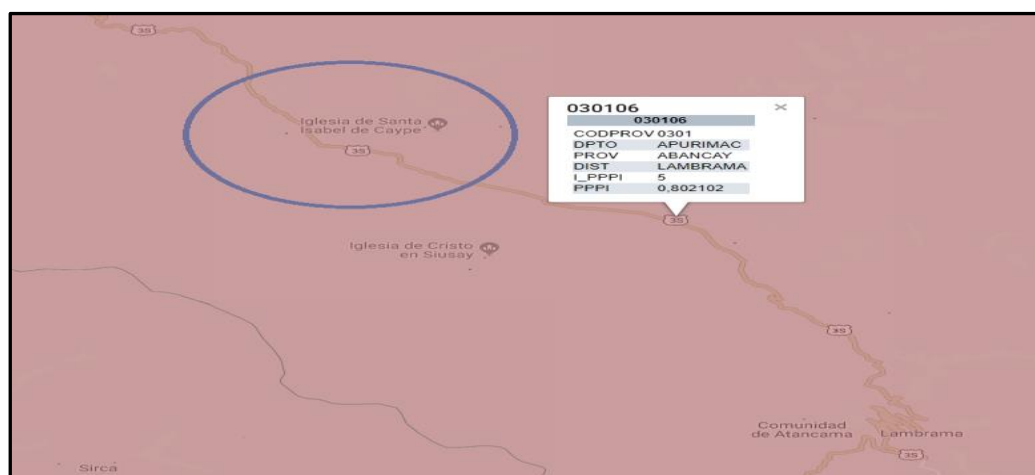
3S

Iglesia de Santa Isabel de Caype

3S

030106

| 030106 | |
|---|---|
| CODPROV | 0301 |
| DPTO | APURIMAC |
| PROV | ABANCAY |
| DIST | LAMBRAMA |
| I_PPPI | 5 |
| PPPI | 0,802102 |

3S

Iglesia de Cristo en Siusay

3S

Comunidad de Atancama

Lambrama

3S

Sirca